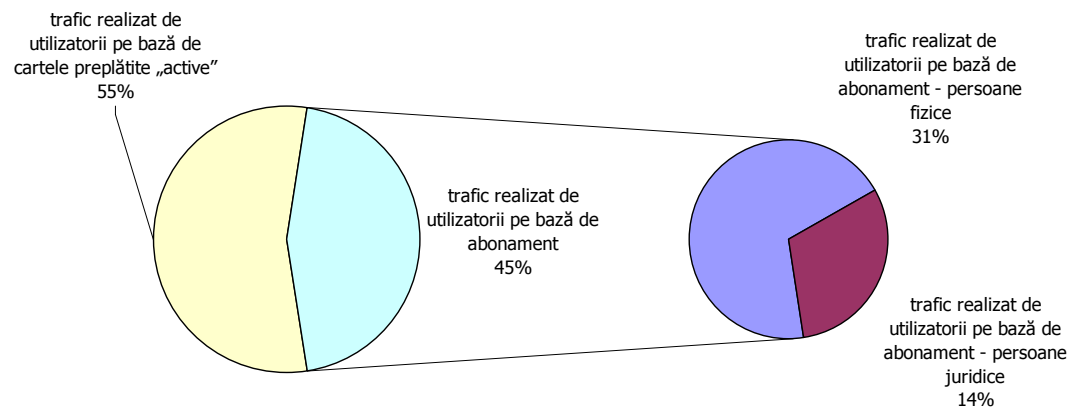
trafic realizat de utilizatorii pe bază de cartele preplătite „active”
55%

trafic realizat de utilizatorii pe bază de abonament - persoane fizice
31%

trafic realizat de utilizatorii pe bază de abonament
45%

trafic realizat de utilizatorii pe bază de abonament - persoane juridice
14%